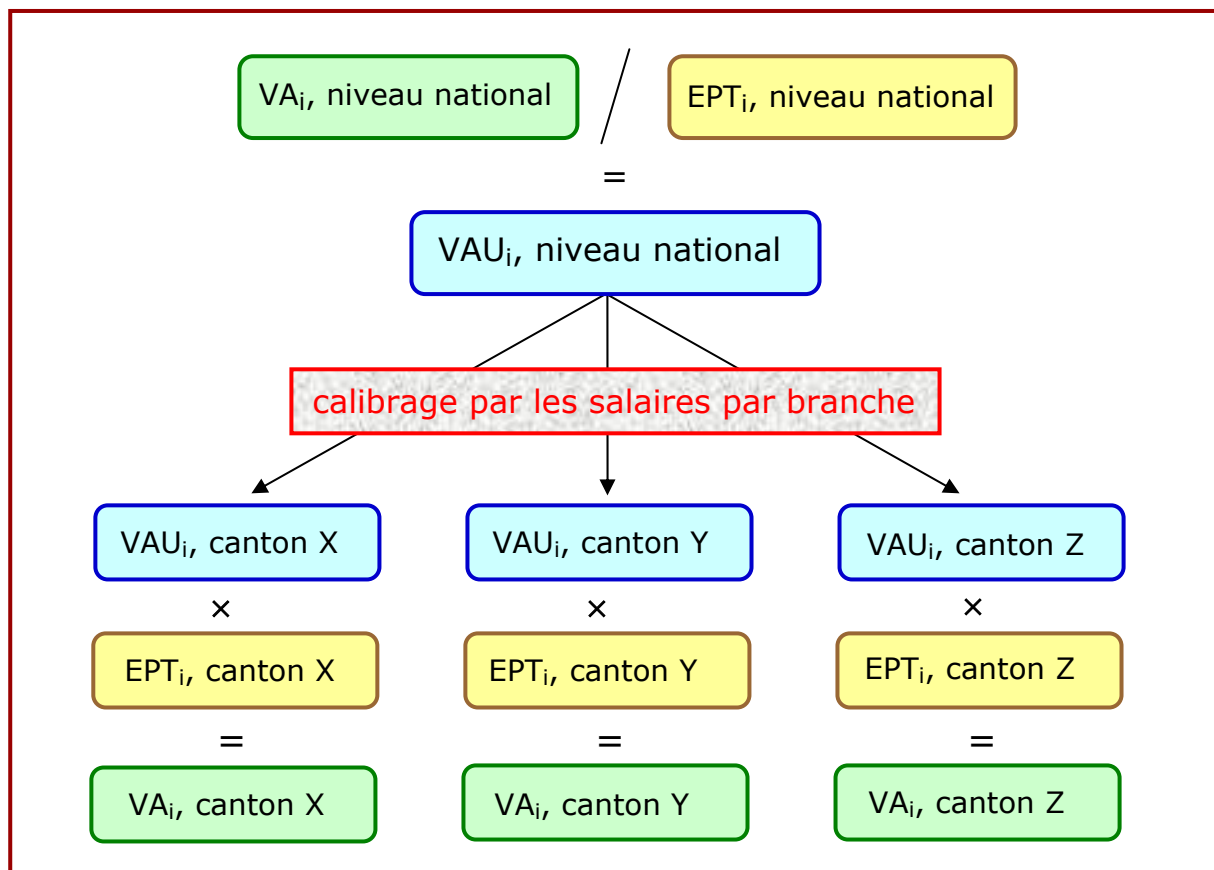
$VA_i$, niveau national / $EPT_i$, niveau national

=

$VAU_i$, niveau national

calibrage par les salaires par branche

$VAU_i$, canton X

×

$EPT_i$, canton X

=

$VA_i$, canton X

$VAU_i$, canton Y

×

$EPT_i$, canton Y

=

$VA_i$, canton Y

$VAU_i$, canton Z

×

$EPT_i$, canton Z

=

$VA_i$, canton Z